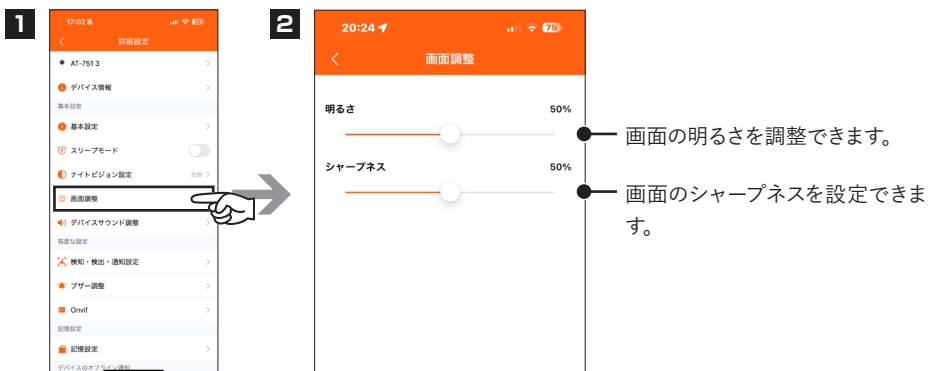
1

17:02

詳細設定

AT-7513

デバイス情報

基本設定

基本設定

スリープモード

ナイトビジョン設定

画面調整

デバイスサウンド調整

高度な設定

検知・検出・通知設定

ブザー調整

Onvif

記憶設定

記憶設定

デバイスのオフライン通知

2

20:24

画面調整

明るさ 50%

シャープネス 50%

画面の明るさを調整できます。

画面のシャープネスを設定できます。